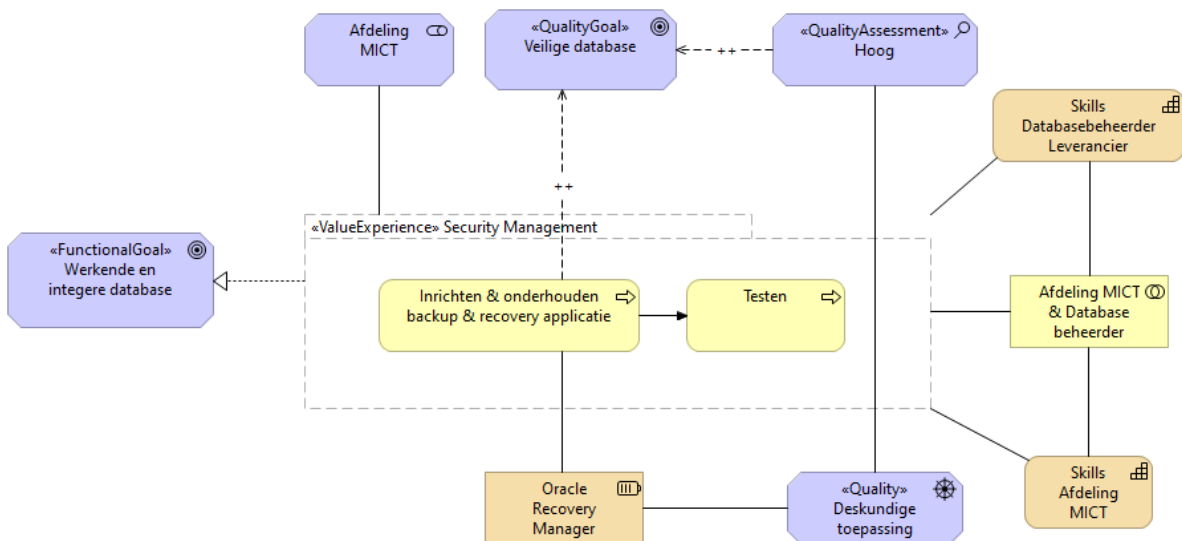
Afdeling MICT

«QualityGoal» Veilige database

++

«QualityAssessment» Hoog

Skills Databasebeheerder Leverancier

++

«ValueExperience» Security Management

«FunctionalGoal» Werkende en integere database

Inrichten & onderhouden backup & recovery applicatie

Testen

Afdeling MICT & Database beheerder

Oracle Recovery Manager

«Quality» Deskundige toepassing

Skills Afdeling MICT